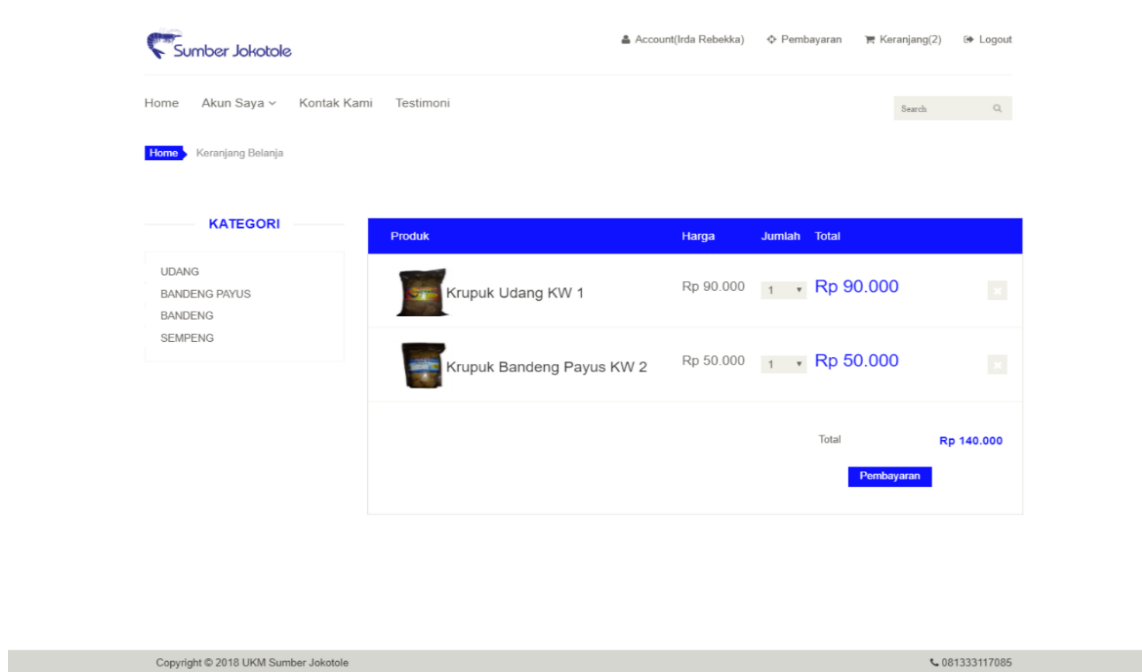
Sumber Jokotole

Account(Irda Rebekka) Pembayaran Keranjang(2) Logout

Home Akun Saya Kontak Kami Testimoni

Search

Home Keranjang Belanja

KATEGORI

UDANG
BANDENG PAYUS
BANDENG
SEMPENG

| Produk | Harga | Jumlah | Total |
|---|---|---|---|
| Krupuk Udang KW 1 | Rp 90.000 | 1 | Rp 90.000 |
| Krupuk Bandeng Payus KW 2 | Rp 50.000 | 1 | Rp 50.000 |

Total Rp 140.000

Pembayaran

Copyright © 2018 UKM Sumber Jokotole

081333117085